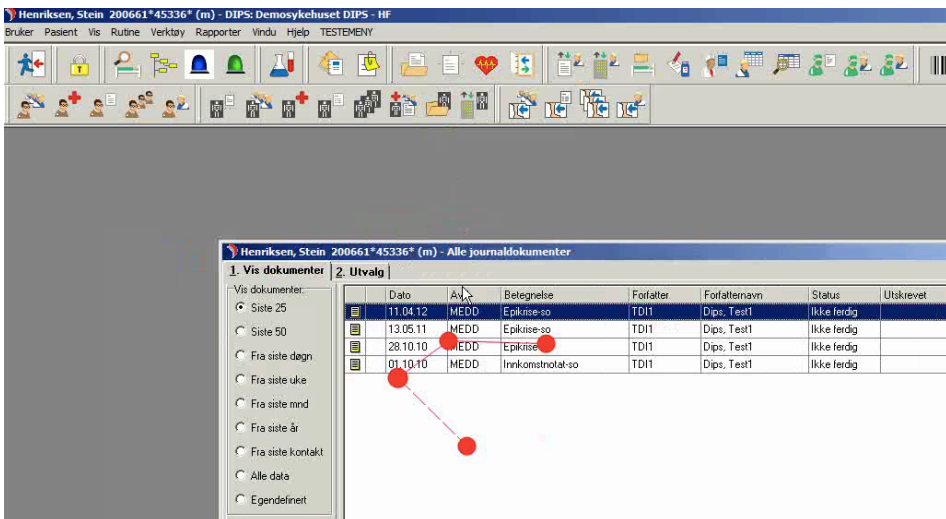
Henriksen, Stein 200661*45336* (m) - DIPS: Demosykehuset DIPS - HF

Bruker Pasient Vis Rutine Verktøy Rapporter Vindu Hjelp TESTEMENY

Henriksen, Stein 200661*45336* (m) - Alle journaldokumenter

1. Vis dokumenter | 2. Utvalg

Vis dokumenter
Siste 25
Siste 50
Fra siste døgn
Fra siste uke
Fra siste mnd
Fra siste år
Fra siste kontakt
Alle data
Egendefinert

| | Dato | Av | Betegnelse | Forfatter | Forfatternavn | Status | Utskrevet |
|---|---|---|---|---|---|---|---|
| | 11.04.12 | MEDD | Epikrise-so | TDI1 | Dips, Test1 | Ikke ferdig | |
| | 13.05.11 | MEDD | Epikrise-so | TDI1 | Dips, Test1 | Ikke ferdig | |
| | 28.10.10 | MEDD | Epikrise | TDI1 | Dips, Test1 | Ikke ferdig | |
| | 01.10.10 | MEDD | Innkomstnotat-so | TDI1 | Dips, Test1 | Ikke ferdig | |